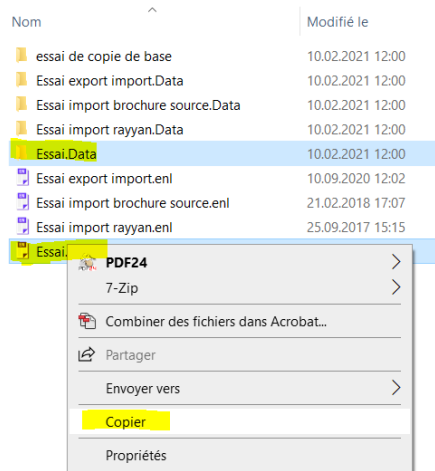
| Nom | Modifié le |
|---|---|
| essai de copie de base | 10.02.2021 12:00 |
| Essai export import.Data | 10.02.2021 12:00 |
| Essai import brochure source.Data | 10.02.2021 12:00 |
| Essai import rayyan.Data | 10.02.2021 12:00 |
| Essai.Data | 10.02.2021 12:00 |
| Essai export import.enl | 10.09.2020 12:02 |
| Essai import brochure source.enl | 21.02.2018 17:07 |
| Essai import rayyan.enl | 25.09.2017 15:15 |
| Essai.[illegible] | |

PDF24
7-Zip
Combiner des fichiers dans Acrobat...
Partager
Envoyer vers
Copier
Propriétés